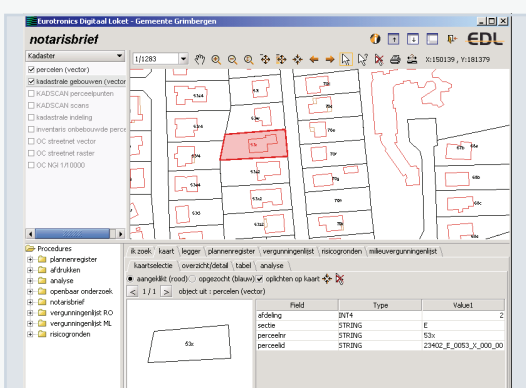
Eurotronics Digitaal Loket - Gemeente Grimbergen

notarisbrief

EDL

Kadaster

1/1283

X:150139 ; Y:181379

percelen (vector)
kadastrale gebouwen (vector
KADSCAN perceelpunten
KADSCAN scans
kadastrale indeling
inventaris onbebouwde perce
OC streetnet vector
OC streetnet raster
OC NGI 1/10000

53x

Procedures
plannenregister
afdrukken
analyse
openbaar onderzoek
notarisbrief
vergunningenlijst RO
vergunningenlijst ML
risicogronden

ik zoek | kaart | legger | plannenregister | vergunningenlijst | risicogronden | milieuvergunningenlijst

kaartselectie | overzicht/detail | tabel | analyse

aangeklikt (rood) opgezocht (blauw) oplichten op kaart

< 1/1 > object uit : percelen (vector)

53x

| Field | Type | Value1 |
|---|---|---|
| afdeling | INT4 | 2 |
| sectie | STRING | E |
| perceelnr | STRING | 53x |
| perceelid | STRING | 23402_E_0053_X_000_00 |